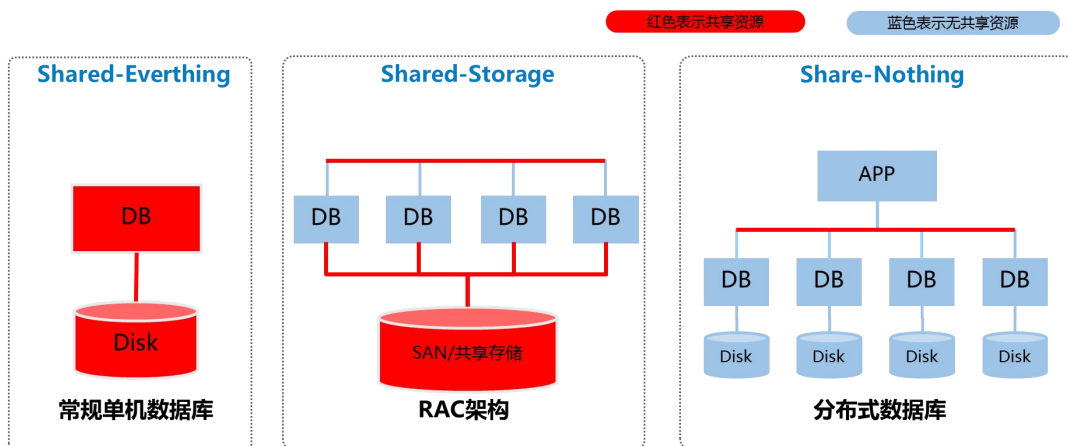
红色表示共享资源

蓝色表示无共享资源

Shared-Everthing

DB

Disk

常规单机数据库

Shared-Storage

DB

DB

DB

DB

SAN/共享存储

RAC架构

Share-Nothing

APP

DB

DB

DB

DB

Disk

Disk

Disk

Disk

分布式数据库